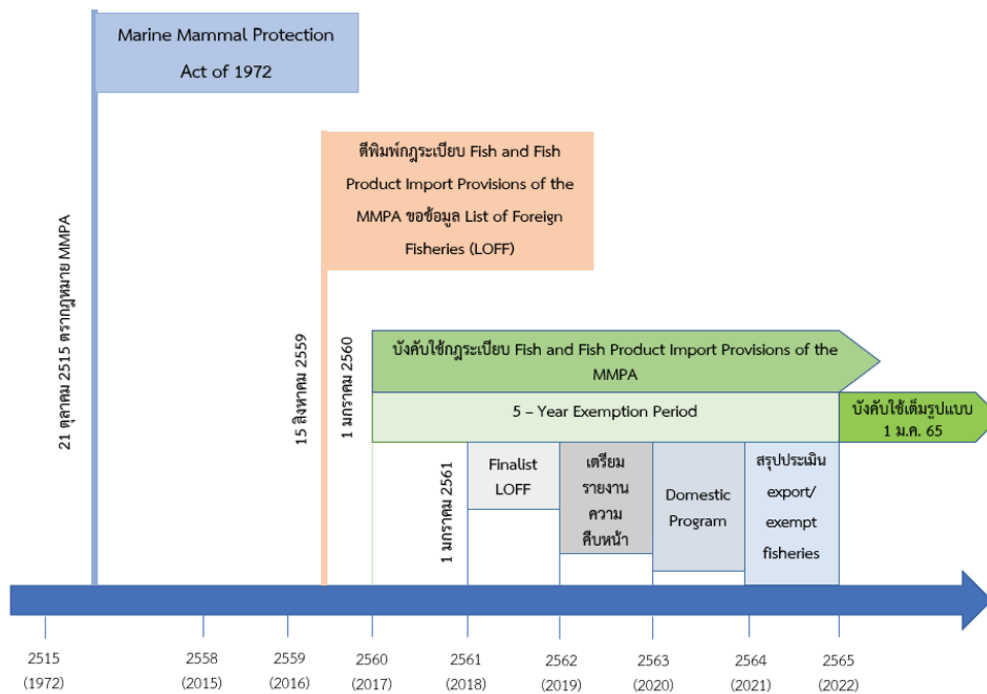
Marine Mammal Protection Act of 1972

21 ตุลาคม 2515 ตรากฎหมาย MMPA

ตีพิมพ์กฎระเบียบ Fish and Fish Product Import Provisions of the MMPA ขอข้อมูล List of Foreign Fisheries (LOFF)

15 สิงหาคม 2559

1 มกราคม 2560

บังคับใช้กฎระเบียบ Fish and Fish Product Import Provisions of the MMPA

5 – Year Exemption Period

บังคับใช้เต็มรูปแบบ 1 ม.ค. 65

1 มกราคม 2561

Finalist LOFF

เตรียมรายงานความสืบหน้า

Domestic Program

สรุปประเมิน export/ exempt fisheries

2515 (1972)

2558 (2015)

2559 (2016)

2560 (2017)

2561 (2018)

2562 (2019)

2563 (2020)

2564 (2021)

2565 (2022)